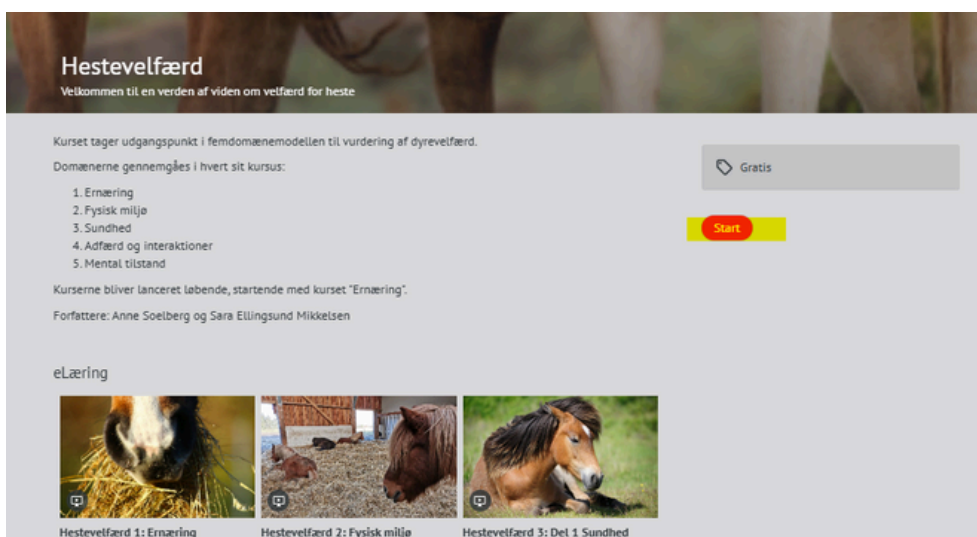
Hestevelfærd

Velkommen til en verden af viden om velfærd for heste

Kurset tager udgangspunkt i femdomænemodellen til vurdering af dyrevelfærd.

Domænerne gennemgåes i hvert sit kursus:

1. Ernæring
2. Fysisk miljø
3. Sundhed
4. Adfærd og interaktioner
5. Mental tilstand

Kurserne bliver lanceret løbende, startende med kurset "Ernæring".

Forfattere: Anne Soelberg og Sara Ellingsund Mikkelsen

Gratis

Start

eLæring

Hestevelfærd 1: Ernæring

Hestevelfærd 2: Fysisk miljø

Hestevelfærd 3: Del 1 Sundhed